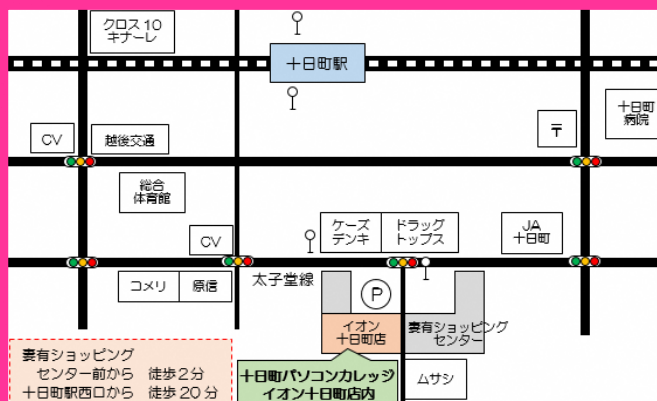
クロス10
キナーレ

十日町駅

十日町
病院

〒

CV

越後交通

総合
体育館

CV

ケーズ
デンキ

ドラッグ
トップス

JA
十日町

コメリ

原信

太子堂線

P

イオン
十日町店

妻有ショッピング
センター

妻有ショッピング
センター前から　徒歩２分
十日町駅西口から　徒歩２０分

十日町パソコンカレッジ
イオン十日町店内

ムサシ